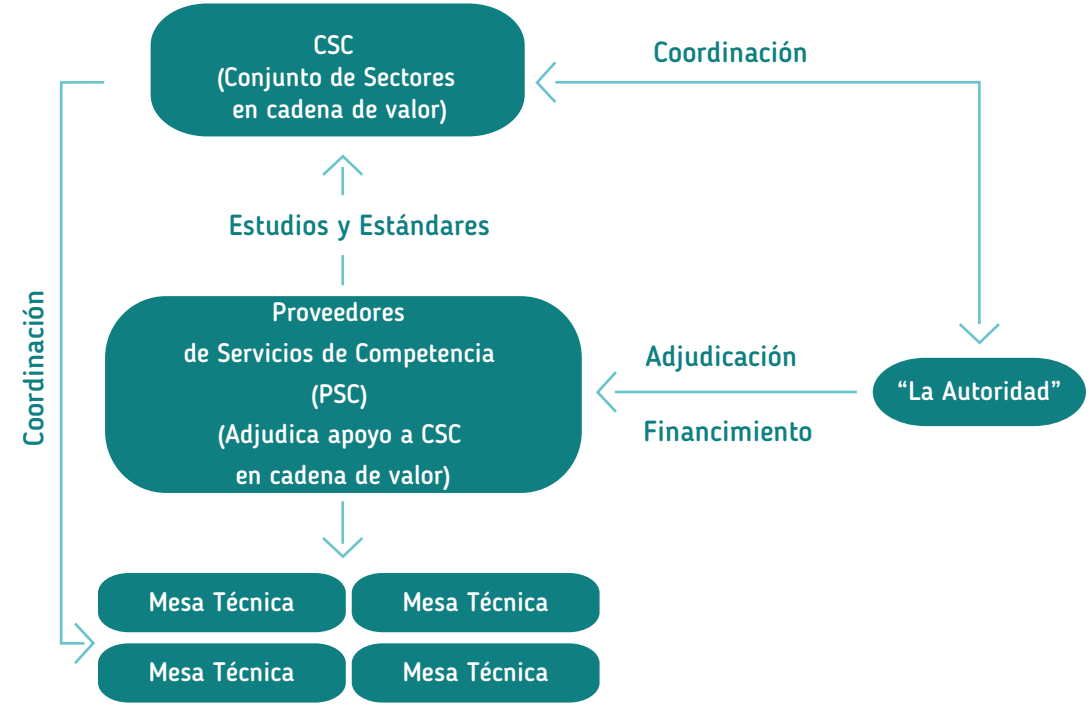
CSC
(Conjunto de Sectores en cadena de valor)

Coordinación

Estudios y Estándares

Coordinación

Proveedores
de Servicios de Competencia
(PSC)
(Adjudica apoyo a CSC
en cadena de valor)

Adjudicación

Financiamiento

"La Autoridad"

Mesa Técnica

Mesa Técnica

Mesa Técnica

Mesa Técnica